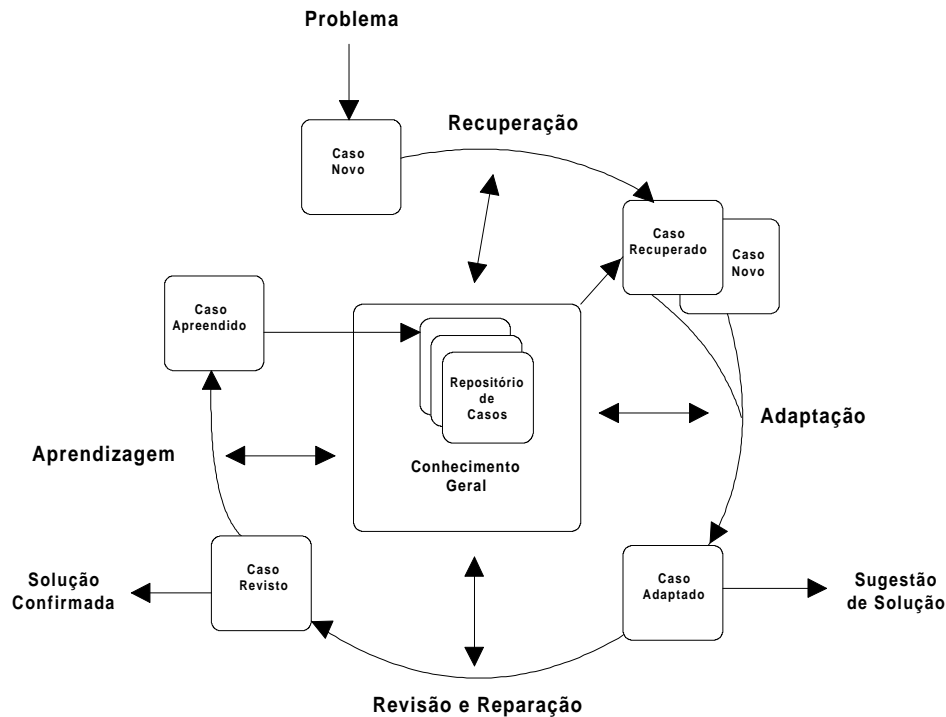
Problema

Recuperação

Caso Novo

Caso Recuperado

Caso Novo

Caso Apreendido

Repositório de Casos

Conhecimento Geral

Adaptação

Aprendizagem

Solução Confirmada

Caso Revisto

Caso Adaptado

Sugestão de Solução

Revisão e Reparação